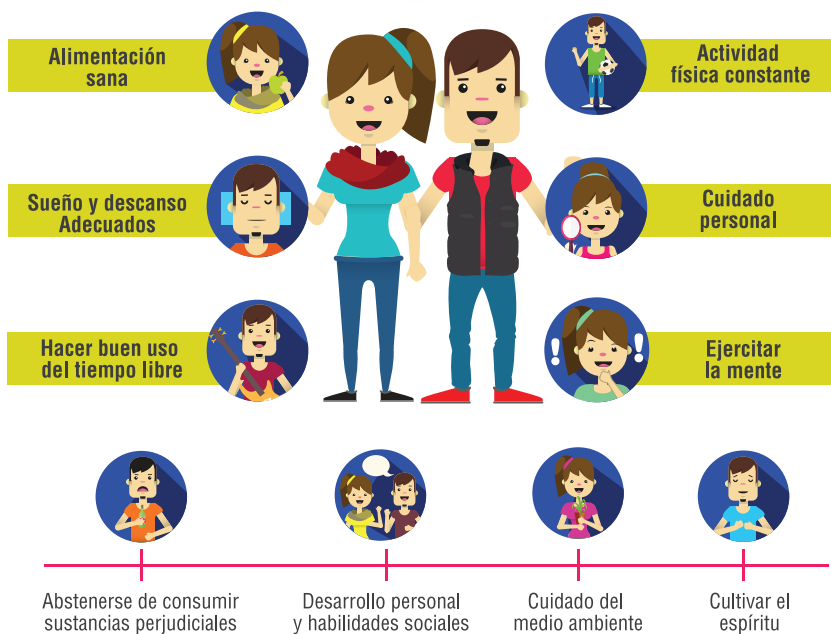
Alimentación sana

Sueño y descanso Adecuados

Hacer buen uso del tiempo libre

Actividad física constante

Cuidado personal

Ejercitar la mente

Abstenerse de consumir sustancias perjudiciales

Desarrollo personal y habilidades sociales

Cuidado del medio ambiente

Cultivar el espíritu